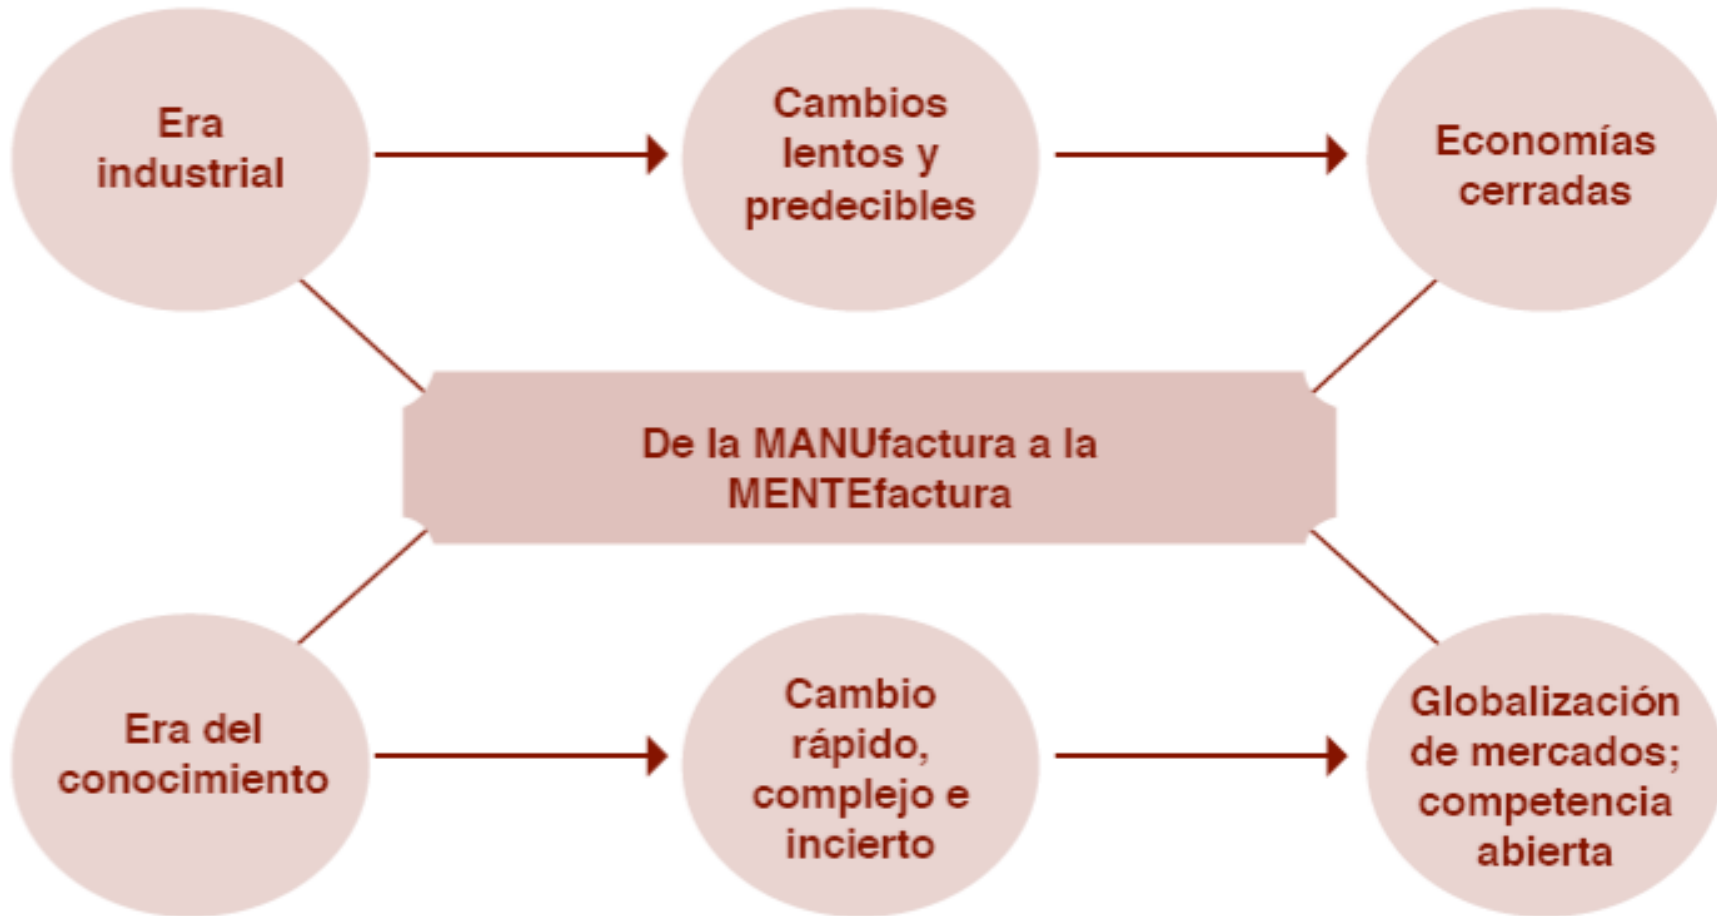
Era industrial

Cambios lentos y predecibles

Economías cerradas

De la MANUfactura a la MENTEfactura

Era del conocimiento

Cambio rápido, complejo e incierto

Globalización de mercados; competencia abierta